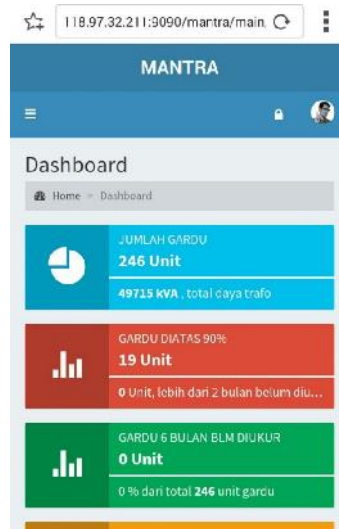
118.97.32.211:9090/mantra/main.

MANTRA

Dashboard

Home > Dashboard

JUMLAH GARDU
246 Unit
49715 kVA , total daya trafo

GARDU DIATAS 90%
19 Unit
0 Unit, lebih dari 2 bulan belum diu...

GARDU 6 BULAN BLM DIUKUR
0 Unit
0 % dari total 246 unit gardu